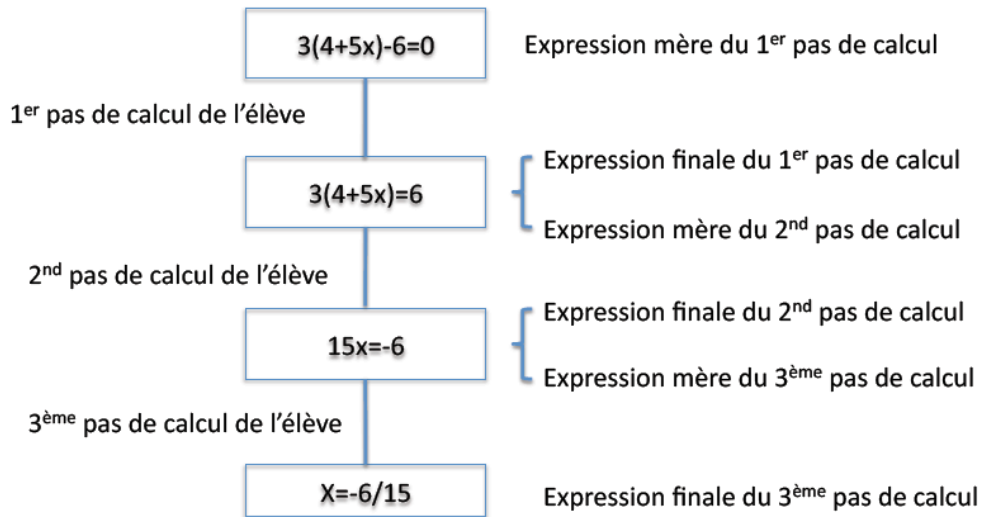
3(4+5x)-6=0

Expression mère du 1$^{er}$ pas de calcul

1$^{er}$ pas de calcul de l'élève

3(4+5x)=6

Expression finale du 1$^{er}$ pas de calcul

Expression mère du 2$^{nd}$ pas de calcul

2$^{nd}$ pas de calcul de l'élève

15x=-6

Expression finale du 2$^{nd}$ pas de calcul

Expression mère du 3$^{ème}$ pas de calcul

3$^{ème}$ pas de calcul de l'élève

X=-6/15

Expression finale du 3$^{ème}$ pas de calcul